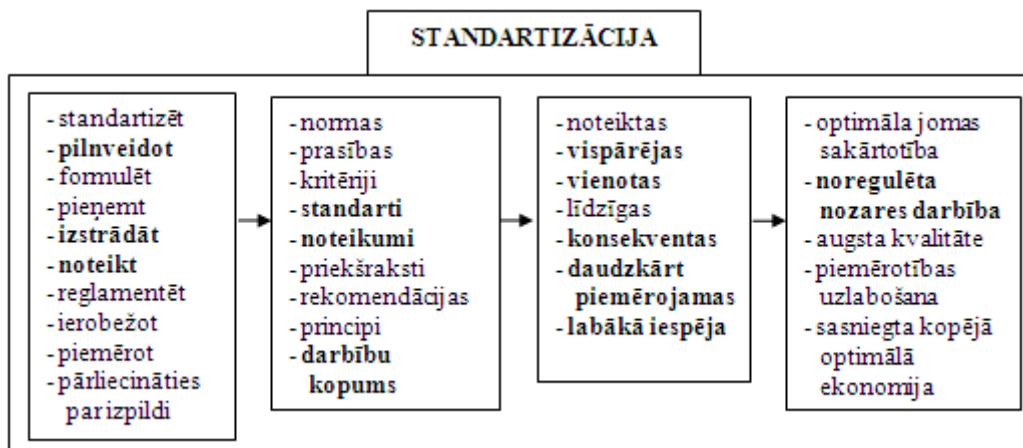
STANDARTIZĀCIJA

- standartizēt
- **pilnveidot**
- formulēt
- pieņemt
- **izstrādāt**
- **noteikt**
- reglamentēt
- ierobežot
- piemērot
- pārliecināties par izpildi

- normas
- prasības
- kritēriji
- **standarti**
- **noteikumi**
- priekšraksti
- rekomendācijas
- principi
- **darbību kopums**

- noteiktas
- **vispārējas**
- **vienotas**
- līdzīgas
- **konsekventas**
- **daudzkārt piemērojamas**
- **labākā iespēja**

- optimāla jomas sakārtotība
- **noregulēta nozares darbība**
- augsta kvalitāte
- piemērotības uzlabošana
- sasniegta kopējā optimālā ekonomija